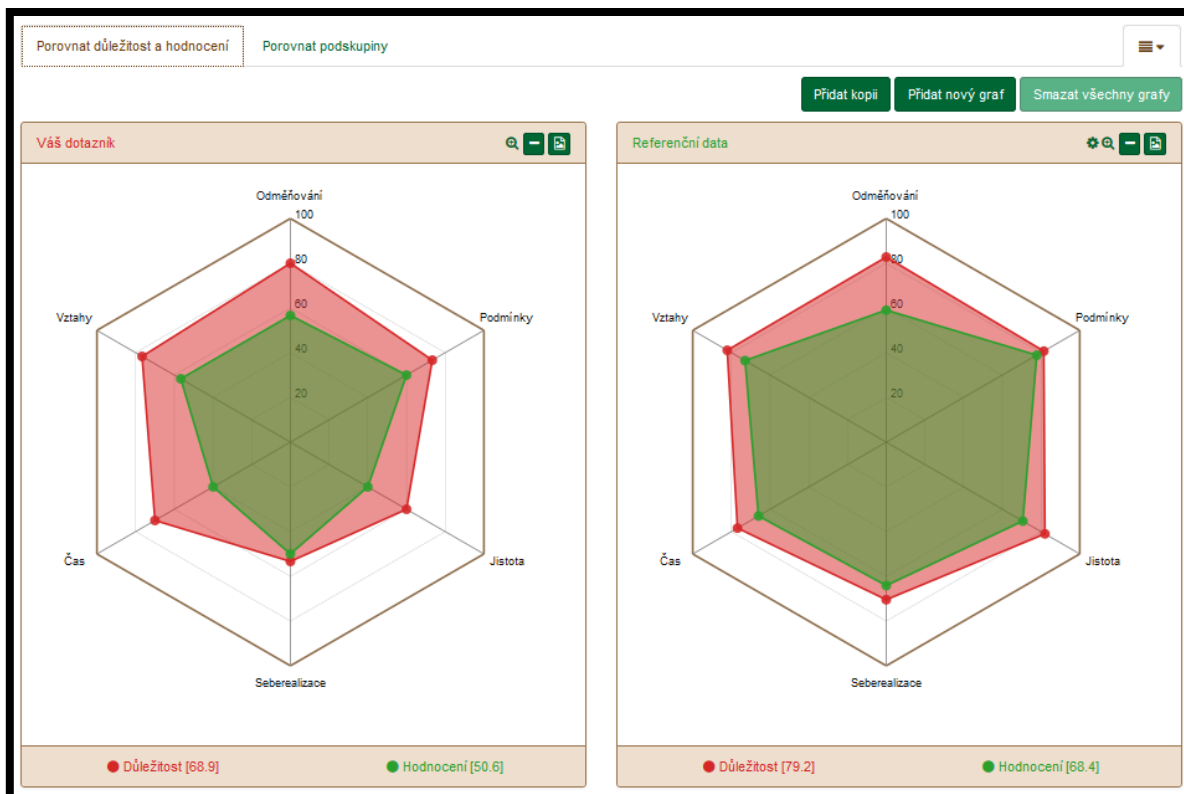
Porovnat důležitost a hodnocení

Porovnat podskupiny

Přidat kopii

Přidat nový graf

Smazat všechny grafy

Váš dotazník

Odměňování
100
80
60
40
20
Podmínky
Jistota
Seberealizace
Čas
Vztahy

Důležitost [68.9]

Hodnocení [50.6]

Referenční data

Odměňování
100
80
60
40
20
Podmínky
Jistota
Seberealizace
Čas
Vztahy

Důležitost [79.2]

Hodnocení [68.4]